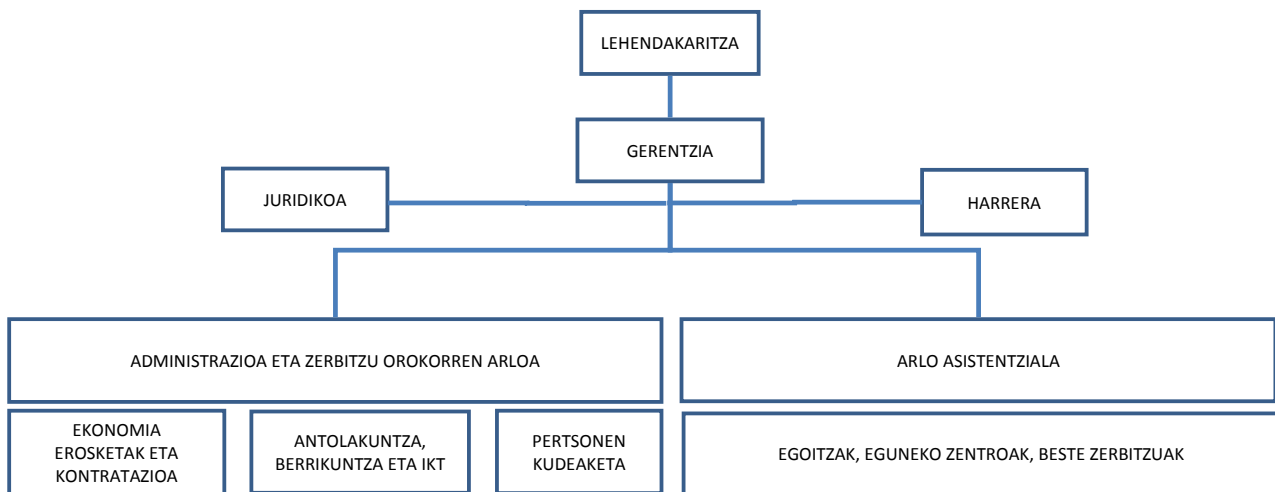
LEHENDAKARITZA

GERENTZIA

JURIDIKOA

HARRERA

ADMINISTRAZIOA ETA ZERBITZU OROKORREN ARLOA

ARLO ASISTENTZIALA

EKONOMIA EROSKETAK ETA KONTRATAZIOA

ANTOLAKUNTZA, BERRIKUNTZA ETA IKT

PERTSONEN KUDEAKETA

EGOITZAK, EGUNEKO ZENTROAK, BESTE ZERBITZUAK